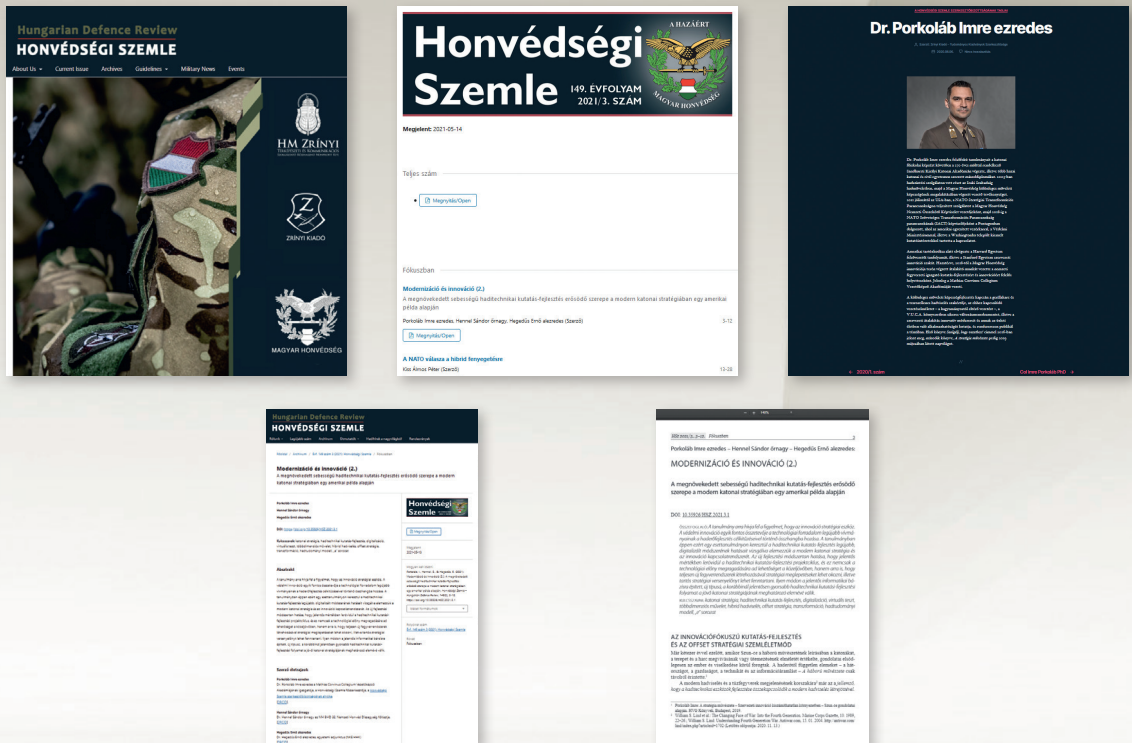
Hungarian Defence Review
HONVÉDSÉGI SZEMLE

About Us Current Issue Archives Guidelines Military News Events

HM Zrínyi

Zrínyi Kiadó

Magyar Honvédség

A HAZÁÉRT
Honvédségi Szemle
149. ÉVFOLYAM 2021/3. SZÁM
MAGYAR HONVÉDSÉG

Megjelent: 2021-05-14

Teljes szám

Megnyitás/Open

Fókuszban

Modernizáció és innováció (2.)

A megnövekedett sebességű haditechnikai kutatás-fejlesztés erősödő szerepe a modern katonai stratégiában egy amerikai példa alapján

Porkoláb Imre ezredes, Hennel Sándor őrnagy, Hegedűs Ernő alezredes (Szerző) 3-12

Megnyitás/Open

A NATO válasza a hibrid fenyegetésre

Kiss Álmos Péter (Szerző) 13-28

Dr. Porkoláb Imre ezredes

Hungarian Defence Review
HONVÉDSÉGI SZEMLE

Modernizáció és innováció (2.)

A megnövekedett sebességű haditechnikai kutatás-fejlesztés erősödő szerepe a modern katonai stratégiában egy amerikai példa alapján

Absztrakt

Szerző életrajzok

Honvédségi Szemle

Megnyitás/Open

Porkoláb Imre ezredes – Hennel Sándor őrnagy – Hegedűs Ernő alezredes:

MODERNIZÁCIÓ ÉS INNOVÁCIÓ (2.)

A megnövekedett sebességű haditechnikai kutatás-fejlesztés erősödő szerepe a modern katonai stratégiában egy amerikai példa alapján

DOI: 10.35926/HSZ.2021.3.1

AZ INNOVÁCIÓFÓKUSZÚ KUTATÁS-FEJLESZTÉS ÉS AZ OFFSET STRATÉGIAI SZEMLÉLETMÓD

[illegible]